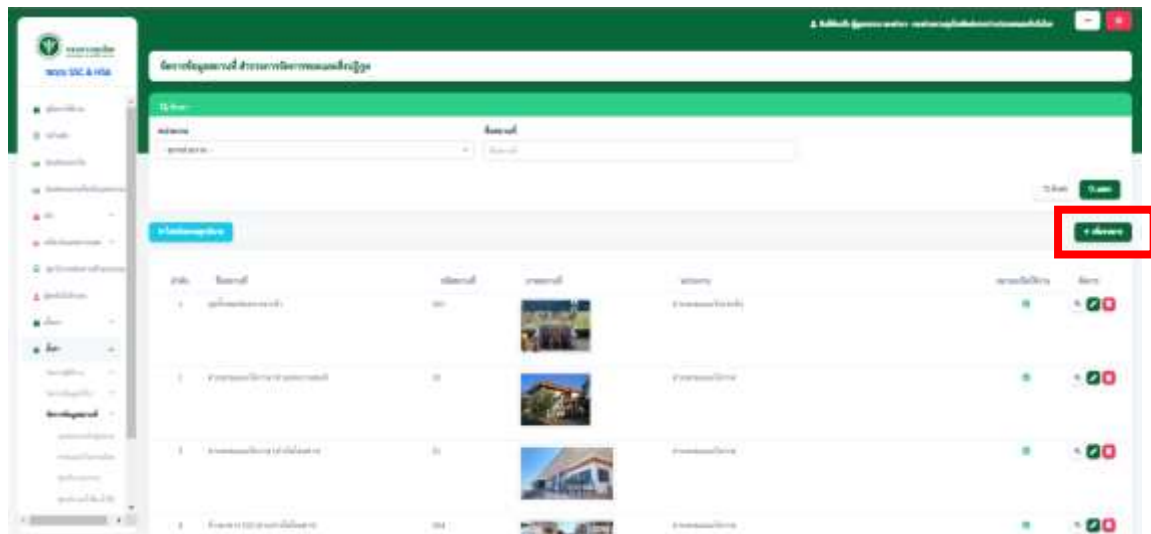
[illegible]

ระบบ SSC & HSA

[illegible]

จัดการข้อมูลสถานที่ สำนักงานสาธารณสุขจังหวัดพิษณุโลก

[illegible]

หน่วยงาน

ชื่อสถานที่

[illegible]

+ เพิ่มสถานที่

| ลำดับ | ชื่อสถานที่ | รหัสสถานที่ | ภาพสถานที่ | หน่วยงาน | สถานะเปิดใช้งาน | จัดการ |
|---|---|---|---|---|---|---|
| 1 | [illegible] | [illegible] | | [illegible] | | |
| 2 | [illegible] | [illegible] | | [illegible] | | |
| 3 | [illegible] | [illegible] | | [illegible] | | |
| 4 | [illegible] | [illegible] | | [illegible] | | |